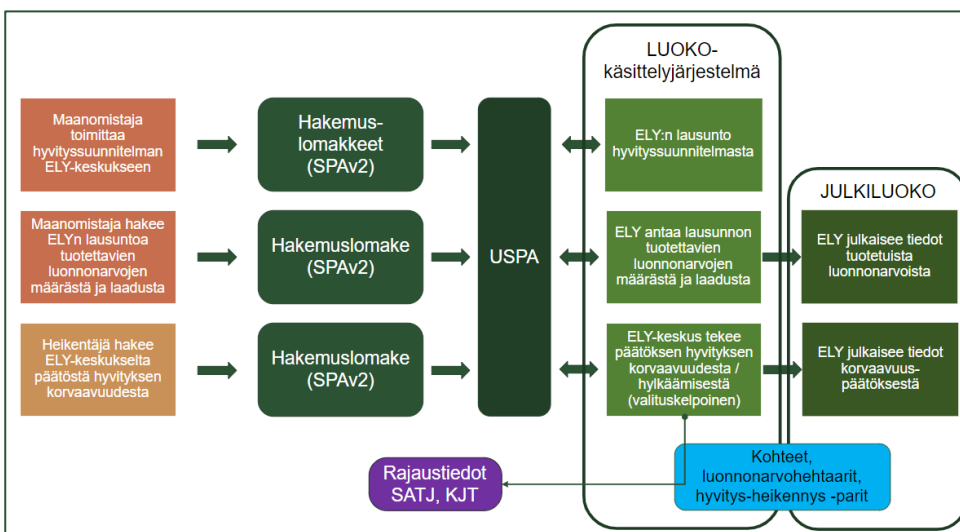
LUOKO-käsittelyjärjestelmä

Maanomistaja toimittaa hyvityssuunnitelman ELY-keskukseen

Hakemus-lomakkeet (SPAv2)

USPA

ELY:n lausunto hyvityssuunnitelmasta

JULKILUOKO

Maanomistaja hakee ELYn lausuntoa tuotettavien luonnonarvojen määrästä ja laadusta

Hakemuslomake (SPAv2)

ELY antaa lausunnon tuotettavien luonnonarvojen määrästä ja laadusta

ELY julkaisee tiedot tuotetuista luonnonarvoista

Heikentäjä hakee ELY-keskukselta päätöstä hyvityksen korvaavuudesta

Hakemuslomake (SPAv2)

ELY-keskus tekee päätöksen hyvityksen korvaavuudesta / hylkäämisestä (valituskelpoinen)

ELY julkaisee tiedot korvaavuus-päätöksestä

Kohteet, luonnonarvohehtaarit, hyvitys-heikennys -parit

Rajaustiedot SATJ, KJT